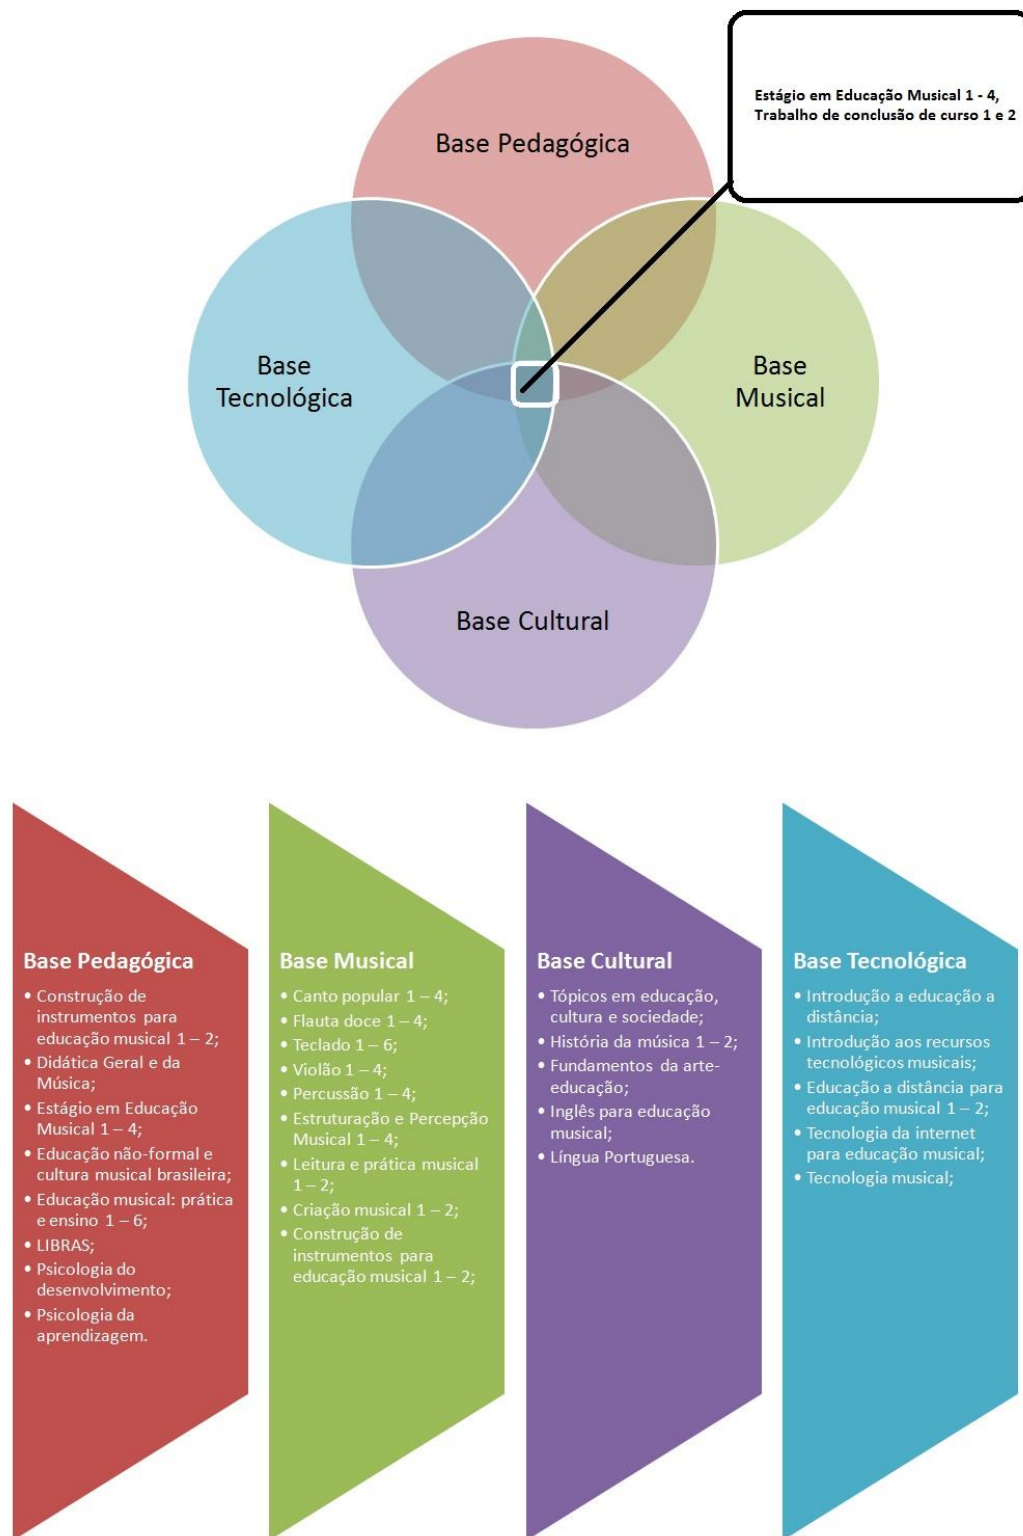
Estágio em Educação Musical 1 - 4, Trabalho de conclusão de curso 1 e 2

Base Pedagógica

Base Tecnológica

Base Musical

Base Cultural

Base Pedagógica
• Construção de instrumentos para educação musical 1 – 2;
• Didática Geral e da Música;
• Estágio em Educação Musical 1 – 4;
• Educação não-formal e cultura musical brasileira;
• Educação musical: prática e ensino 1 – 6;
• LIBRAS;
• Psicologia do desenvolvimento;
• Psicologia da aprendizagem.

Base Musical
• Canto popular 1 – 4;
• Flauta doce 1 – 4;
• Teclado 1 – 6;
• Violão 1 – 4;
• Percussão 1 – 4;
• Estruturação e Percepção Musical 1 – 4;
• Leitura e prática musical 1 – 2;
• Criação musical 1 – 2;
• Construção de instrumentos para educação musical 1 – 2;

Base Cultural
• Tópicos em educação, cultura e sociedade;
• História da música 1 – 2;
• Fundamentos da arte-educação;
• Inglês para educação musical;
• Língua Portuguesa.

Base Tecnológica
• Introdução a educação a distância;
• Introdução aos recursos tecnológicos musicais;
• Educação a distância para educação musical 1 – 2;
• Tecnologia da internet para educação musical;
• Tecnologia musical;